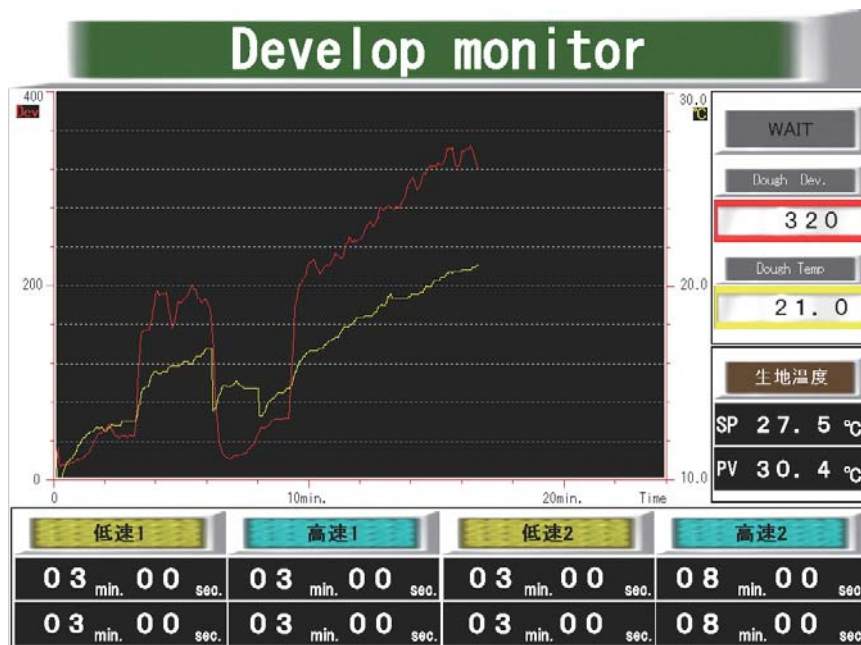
Develop monitor

400
Dev
200
0
0
10min.
20min.
Time
30.0
℃
20.0
10.0

WAIT
Dough Dev.
320
Dough Temp
21.0
生地温度
SP 27.5 ℃
PV 30.4 ℃

低速1
高速1
低速2
高速2

03 min. 00 sec. 03 min. 00 sec. 03 min. 00 sec. 08 min. 00 sec
03 min. 00 sec. 03 min. 00 sec. 03 min. 00 sec. 08 min. 00 sec